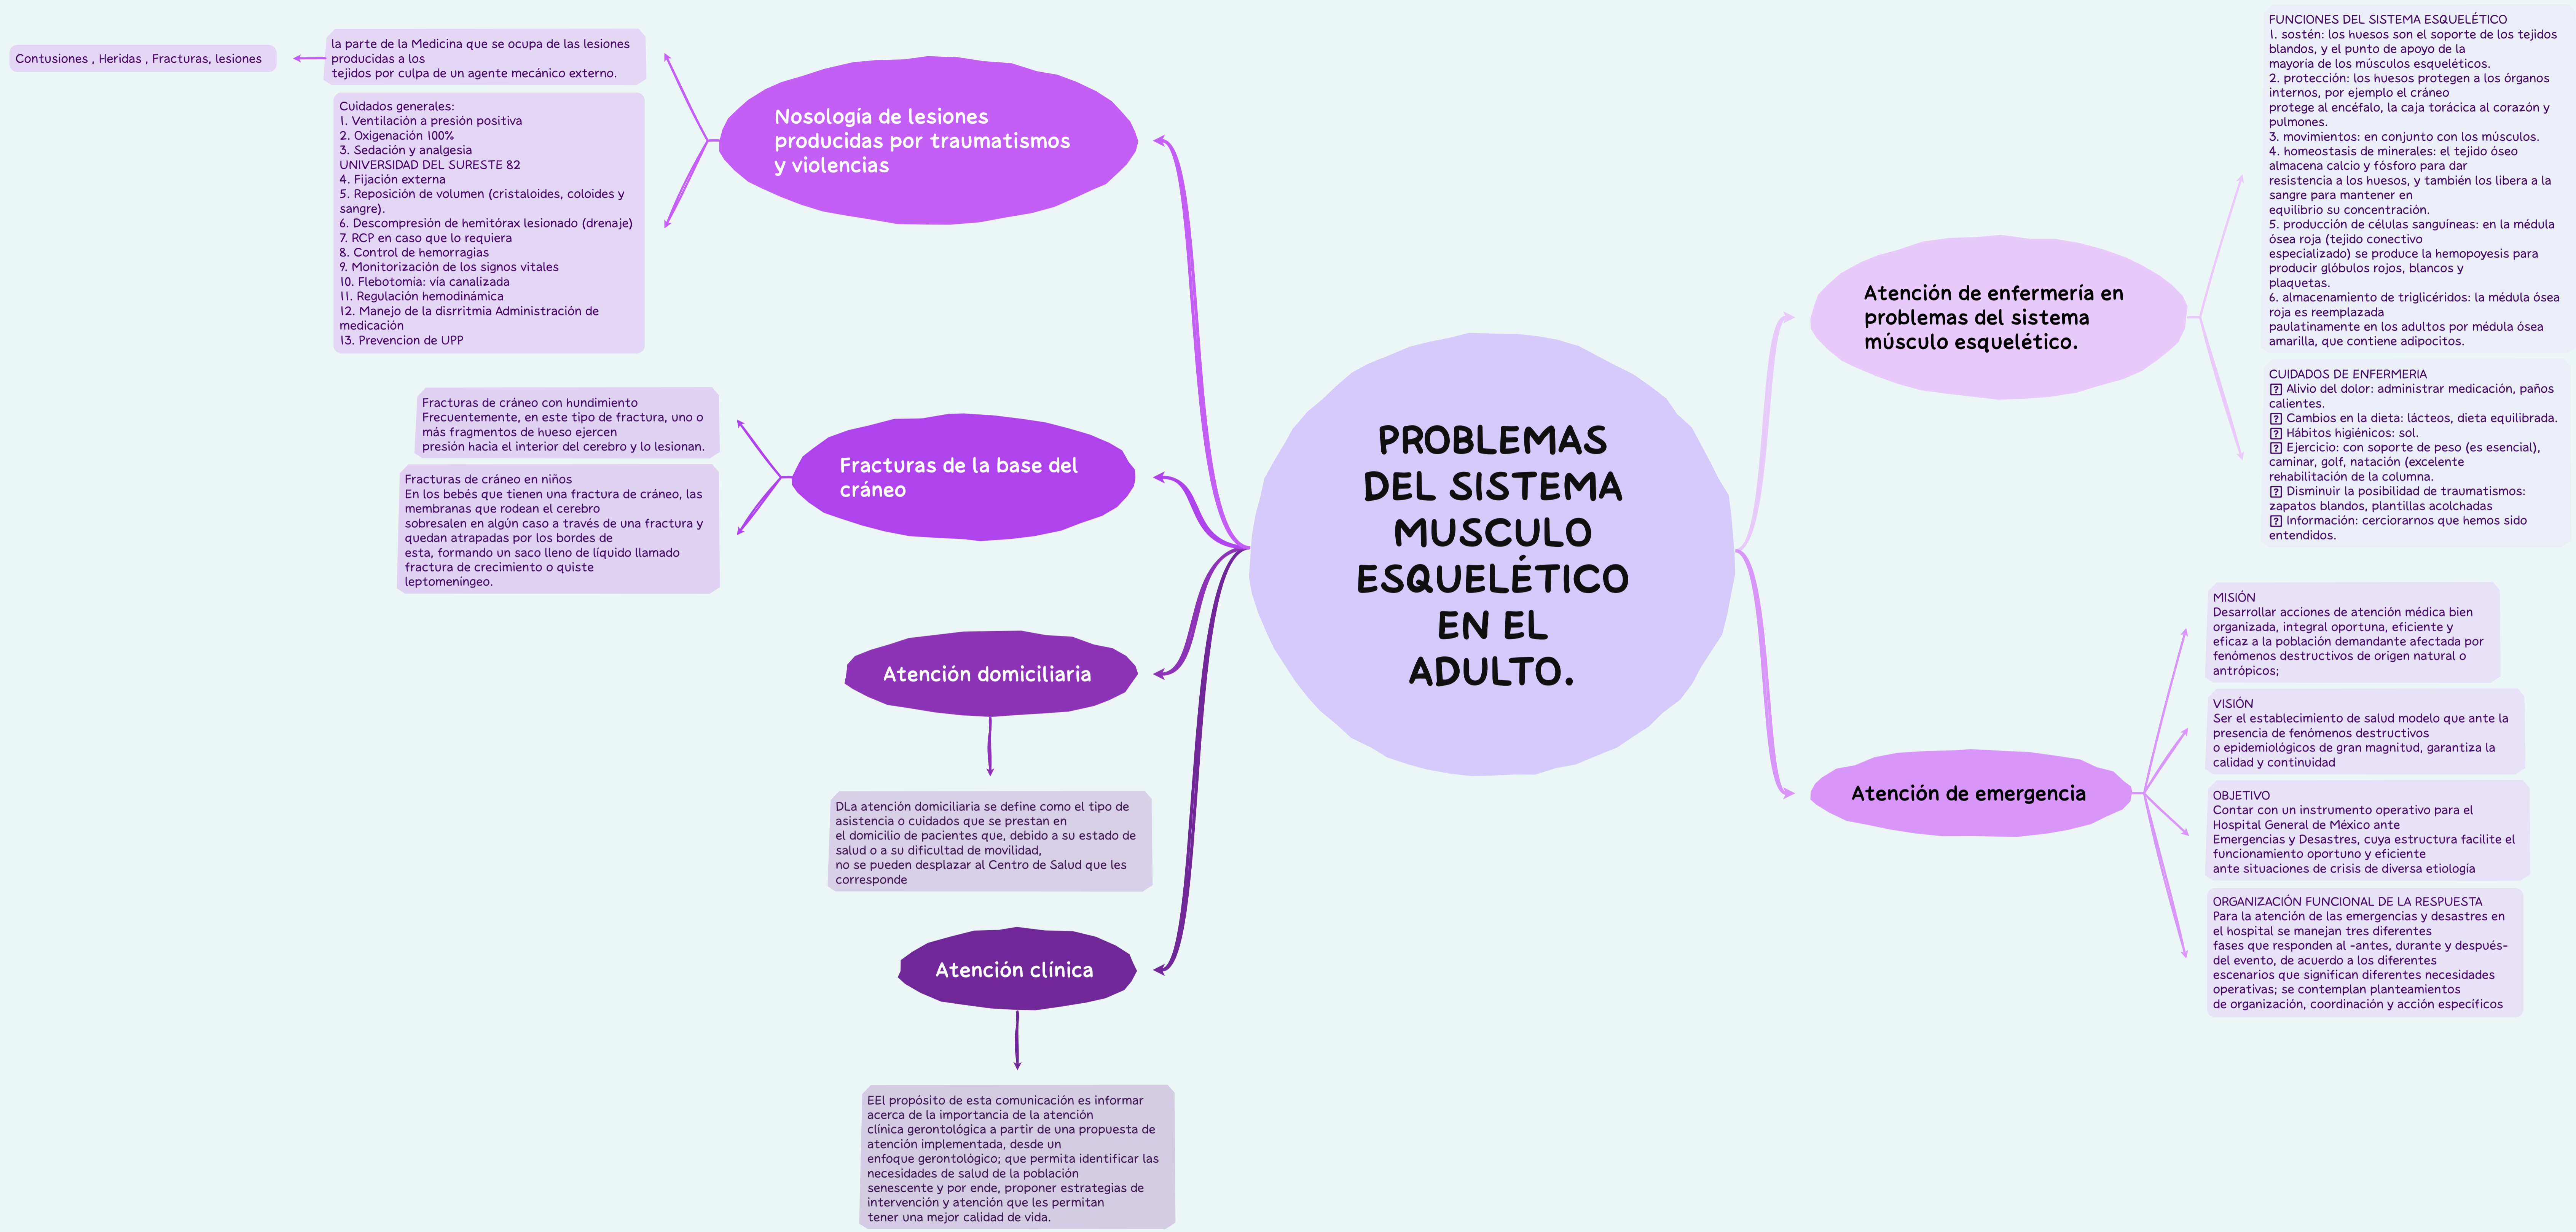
PROBLEMAS DEL SISTEMA MUSCULO ESQUELÉTICO EN EL ADULTO.

Nosología de lesiones producidas por traumatismos y violencias

la parte de la Medicina que se ocupa de las lesiones producidas a los tejidos por culpa de un agente mecánico externo.

Contusiones , Heridas , Fracturas, lesiones

Cuidados generales:
1. Ventilación a presión positiva
2. Oxigenación 100%
3. Sedación y analgesia
UNIVERSIDAD DEL SURESTE 82
4. Fijación externa
5. Reposición de volumen (cristaloides, coloides y sangre).
6. Descompresión de hemitórax lesionado (drenaje)
7. RCP en caso que lo requiera
8. Control de hemorragias
9. Monitorización de los signos vitales
10. Flebotomía: vía canalizada
11. Regulación hemodinámica
12. Manejo de la disrritmia Administración de medicación
13. Prevencion de UPP

Fracturas de la base del cráneo

Fracturas de cráneo con hundimiento
Frecuentemente, en este tipo de fractura, uno o más fragmentos de hueso ejercen presión hacia el interior del cerebro y lo lesionan.

Fracturas de cráneo en niños
En los bebés que tienen una fractura de cráneo, las membranas que rodean el cerebro sobresalen en algún caso a través de una fractura y quedan atrapadas por los bordes de esta, formando un saco lleno de líquido llamado fractura de crecimiento o quiste leptomeníngeo.

Atención domiciliaria

DLa atención domiciliaria se define como el tipo de asistencia o cuidados que se prestan en el domicilio de pacientes que, debido a su estado de salud o a su dificultad de movilidad, no se pueden desplazar al Centro de Salud que les corresponde

Atención clínica

EEl propósito de esta comunicación es informar acerca de la importancia de la atención clínica gerontológica a partir de una propuesta de atención implementada, desde un enfoque gerontológico; que permita identificar las necesidades de salud de la población senescente y por ende, proponer estrategias de intervención y atención que les permitan tener una mejor calidad de vida.

Atención de enfermería en problemas del sistema músculo esquelético.

FUNCIONES DEL SISTEMA ESQUELÉTICO
1. sostén: los huesos son el soporte de los tejidos blandos, y el punto de apoyo de la mayoría de los músculos esqueléticos.
2. protección: los huesos protegen a los órganos internos, por ejemplo el cráneo protege al encéfalo, la caja torácica al corazón y pulmones.
3. movimientos: en conjunto con los músculos.
4. homeostasis de minerales: el tejido óseo almacena calcio y fósforo para dar resistencia a los huesos, y también los libera a la sangre para mantener en equilibrio su concentración.
5. producción de células sanguíneas: en la médula ósea roja (tejido conectivo especializado) se produce la hemopoyesis para producir glóbulos rojos, blancos y plaquetas.
6. almacenamiento de triglicéridos: la médula ósea roja es reemplazada paulatinamente en los adultos por médula ósea amarilla, que contiene adipocitos.

CUIDADOS DE ENFERMERIA
? Alivio del dolor: administrar medicación, paños calientes.
? Cambios en la dieta: lácteos, dieta equilibrada.
? Hábitos higiénicos: sol.
? Ejercicio: con soporte de peso (es esencial), caminar, golf, natación (excelente rehabilitación de la columna.
? Disminuir la posibilidad de traumatismos: zapatos blandos, plantillas acolchadas
? Información: cerciorarnos que hemos sido entendidos.

Atención de emergencia

MISIÓN
Desarrollar acciones de atención médica bien organizada, integral oportuna, eficiente y eficaz a la población demandante afectada por fenómenos destructivos de origen natural o antrópicos;

VISIÓN
Ser el establecimiento de salud modelo que ante la presencia de fenómenos destructivos o epidemiológicos de gran magnitud, garantiza la calidad y continuidad

OBJETIVO
Contar con un instrumento operativo para el Hospital General de México ante Emergencias y Desastres, cuya estructura facilite el funcionamiento oportuno y eficiente ante situaciones de crisis de diversa etiología

ORGANIZACIÓN FUNCIONAL DE LA RESPUESTA
Para la atención de las emergencias y desastres en el hospital se manejan tres diferentes fases que responden al -antes, durante y después- del evento, de acuerdo a los diferentes escenarios que significan diferentes necesidades operativas; se contemplan planteamientos de organización, coordinación y acción específicos